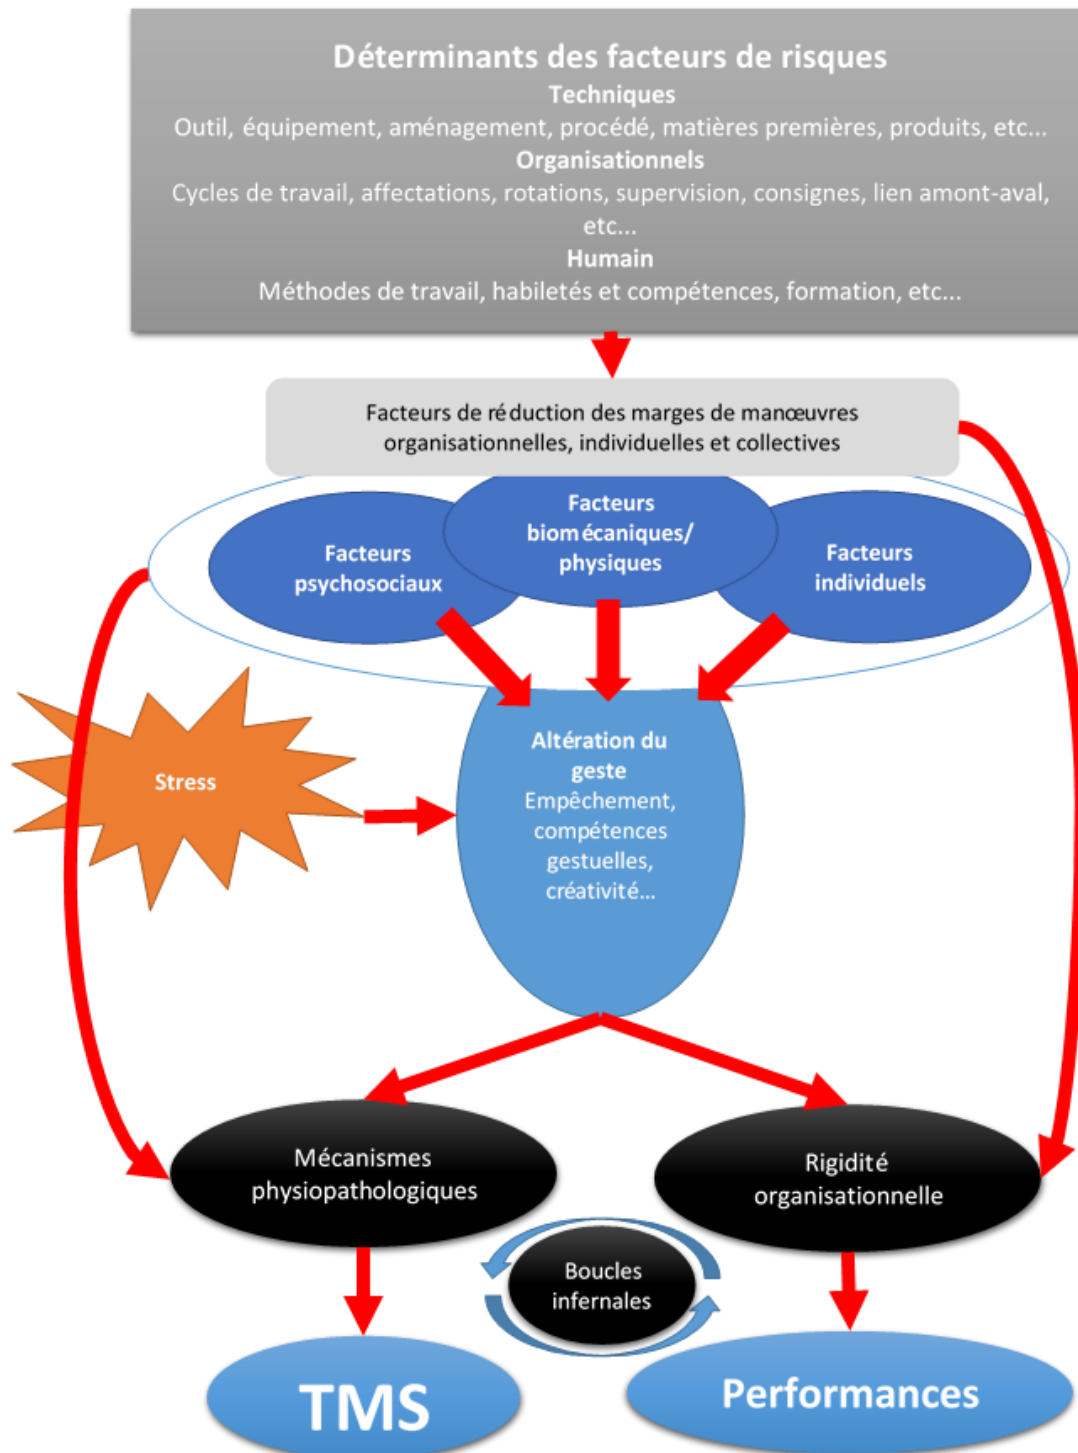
Déterminants des facteurs de risques
Techniques
Outil, équipement, aménagement, procédé, matières premières, produits, etc...
Organisationnels
Cycles de travail, affectations, rotations, supervision, consignes, lien amont-aval, etc...
Humain
Méthodes de travail, habiletés et compétences, formation, etc...

Facteurs de réduction des marges de manœuvres organisationnelles, individuelles et collectives

Facteurs psychosociaux

Facteurs biomécaniques/ physiques

Facteurs individuels

Stress

Altération du geste
Empêchement, compétences gestuelles, créativité...

Mécanismes physiopathologiques

Rigidité organisationnelle

Boucles infernales

TMS

Performances